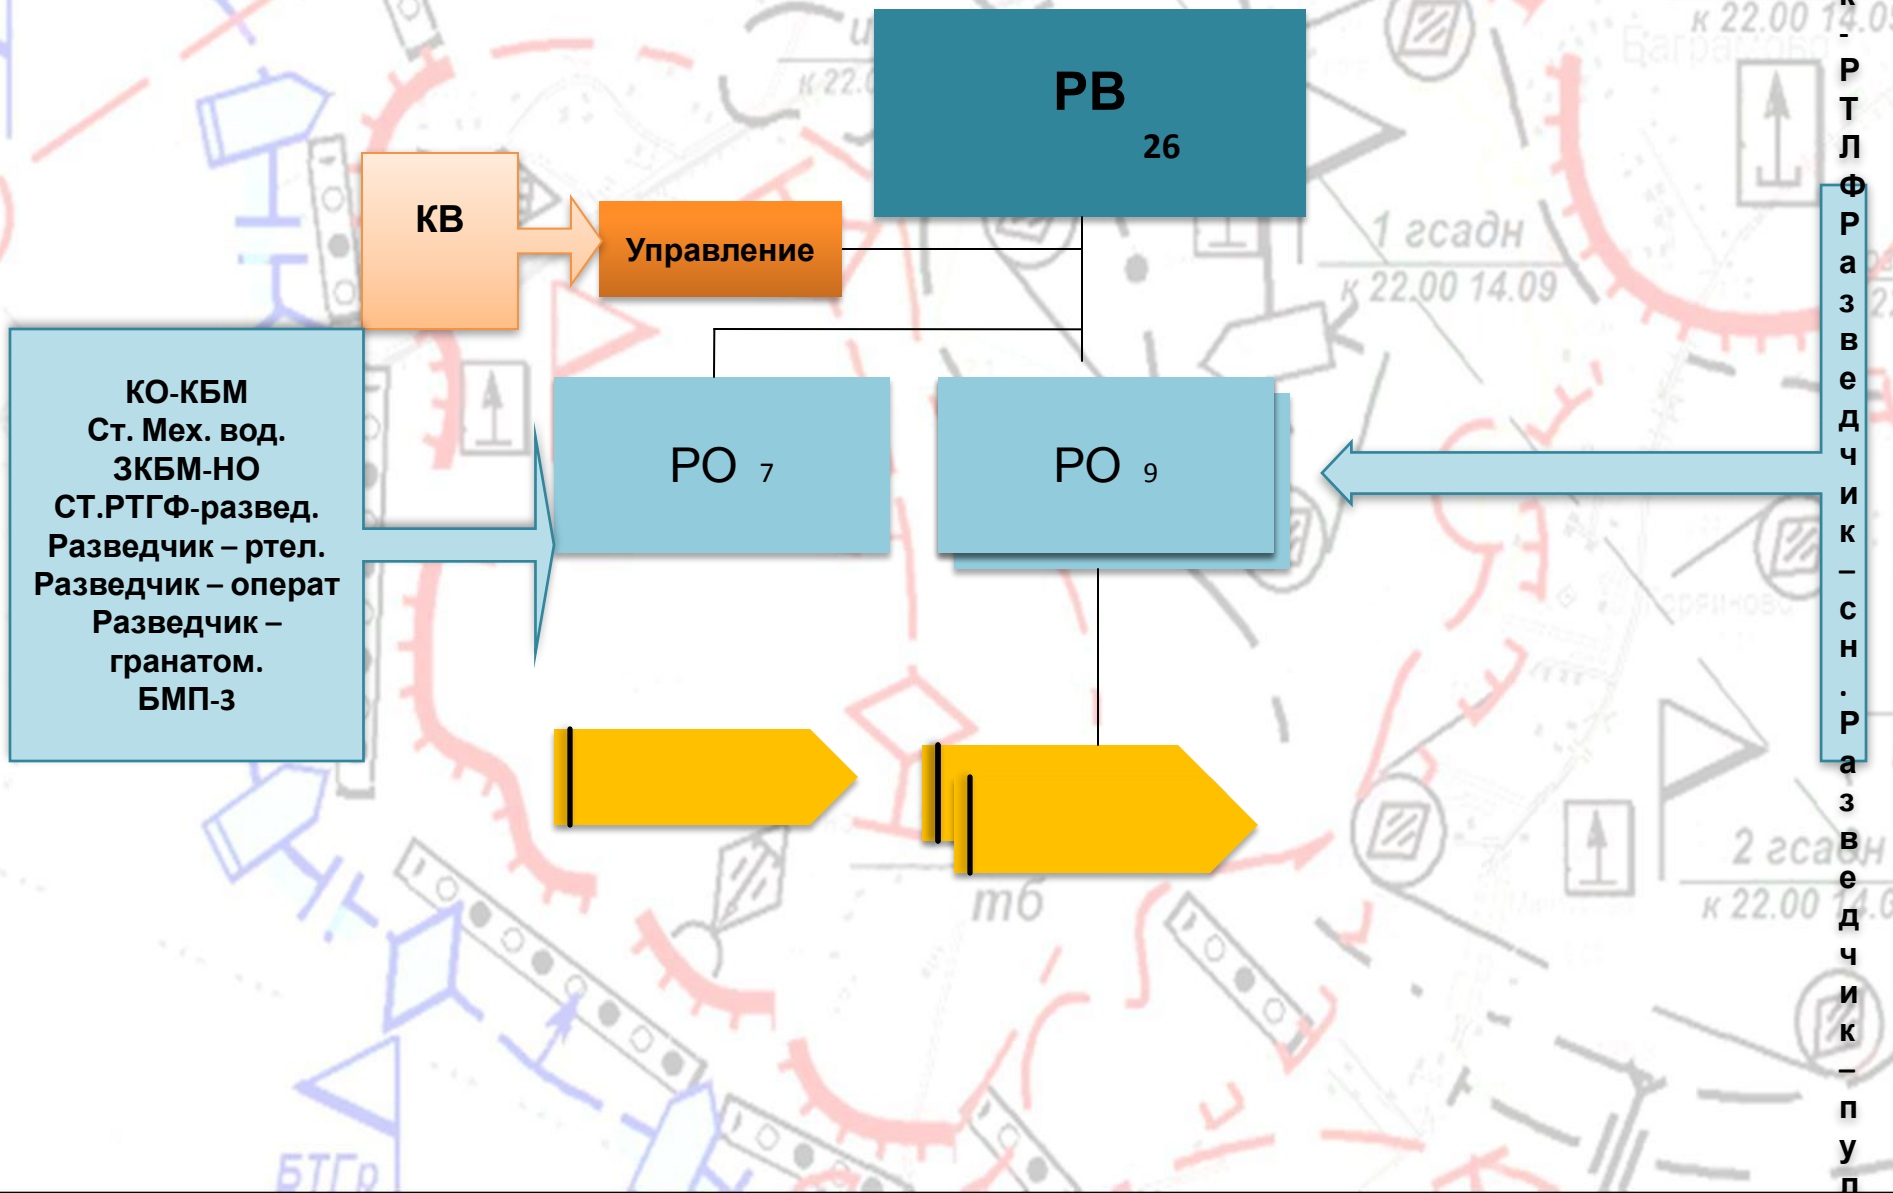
РВ
26

КВ

Управление

КО-КБМ
Ст. Мех. вод.
ЗКБМ-НО
СТ.РТГФ-развед.
Разведчик – ртел.
Разведчик – операт
Разведчик – гранатом.
БМП-3

РО 7

РО 9

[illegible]
-
Р
Т
Л
Ф
Р
а
з
в
е
д
ч
и
к
–
с
н
.
Р
а
з
в
е
д
ч
и
к
–
п
у
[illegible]